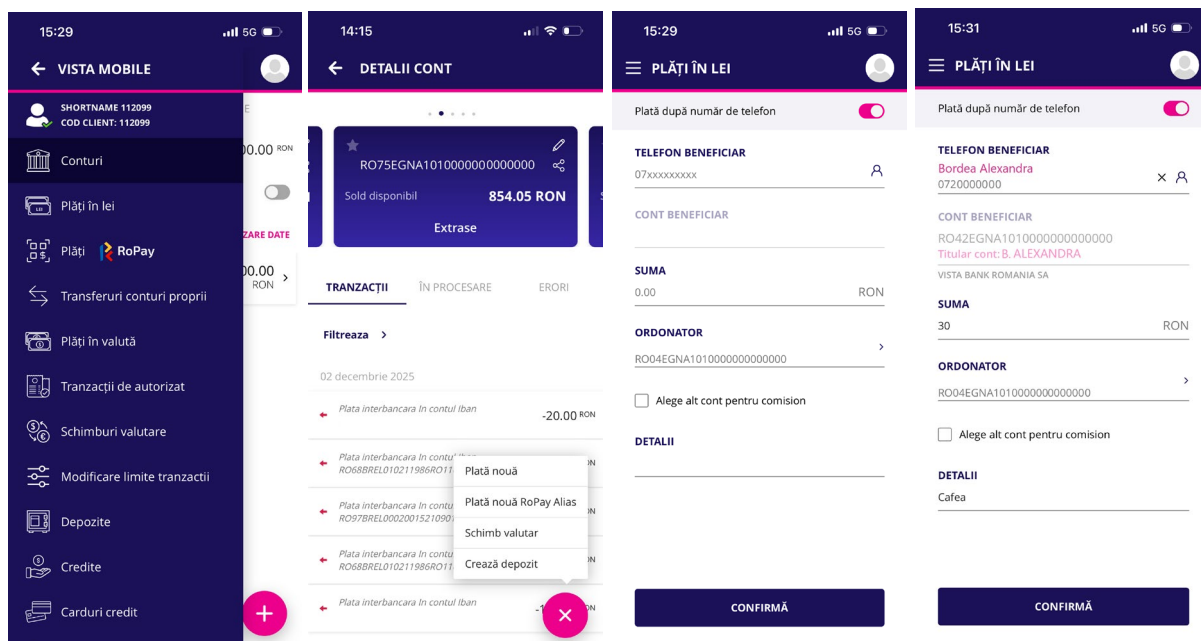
15:29 5G

VISTA MOBILE

SHORTNAME 112099
COD CLIENT: 112099

Conturi

Plăți în lei

Plăți RoPay

Transferuri conturi proprii

Plăți în valută

Tranzacții de autorizat

Schimburi valutare

Modificare limite tranzactii

Depozite

Credite

Carduri credit

E
00.00 RON
ZARE DATE
00.00
RON

14:15

DETALII CONT

RO75EGNA1010000000000000

Sold disponibil 854.05 RON

Extrase

TRANZACȚII ÎN PROCESARE ERORI

Filtreaza >

02 decembrie 2025

Plata interbancara In contul Iban -20.00 RON

Plata interbancara In contul Iban
RO68BREL010211986RO11

Plata interbancara In contul
RO97BREL00020015210901

Plata interbancara In contul
RO68BREL010211986RO11

Plata interbancara In contul Iban

Plată nouă
Plată nouă RoPay Alias
Schimb valutar
Crează depozit

15:29 5G

PLĂȚI ÎN LEI

Plată după număr de telefon

TELEFON BENEFICIAR
07xxxxxxxxx

CONT BENEFICIAR

SUMA
0.00 RON

ORDONATOR
RO04EGNA1010000000000000

Alege alt cont pentru comision

DETALII

CONFIRMĂ

15:31 5G

PLĂȚI ÎN LEI

Plată după număr de telefon

TELEFON BENEFICIAR
Bordea Alexandra
0720000000

CONT BENEFICIAR
RO42EGNA1010000000000000
Titular cont: B. ALEXANDRA
VISTA BANK ROMANIA SA

SUMA
30 RON

ORDONATOR
RO04EGNA1010000000000000

Alege alt cont pentru comision

DETALII
Cafea

CONFIRMĂ